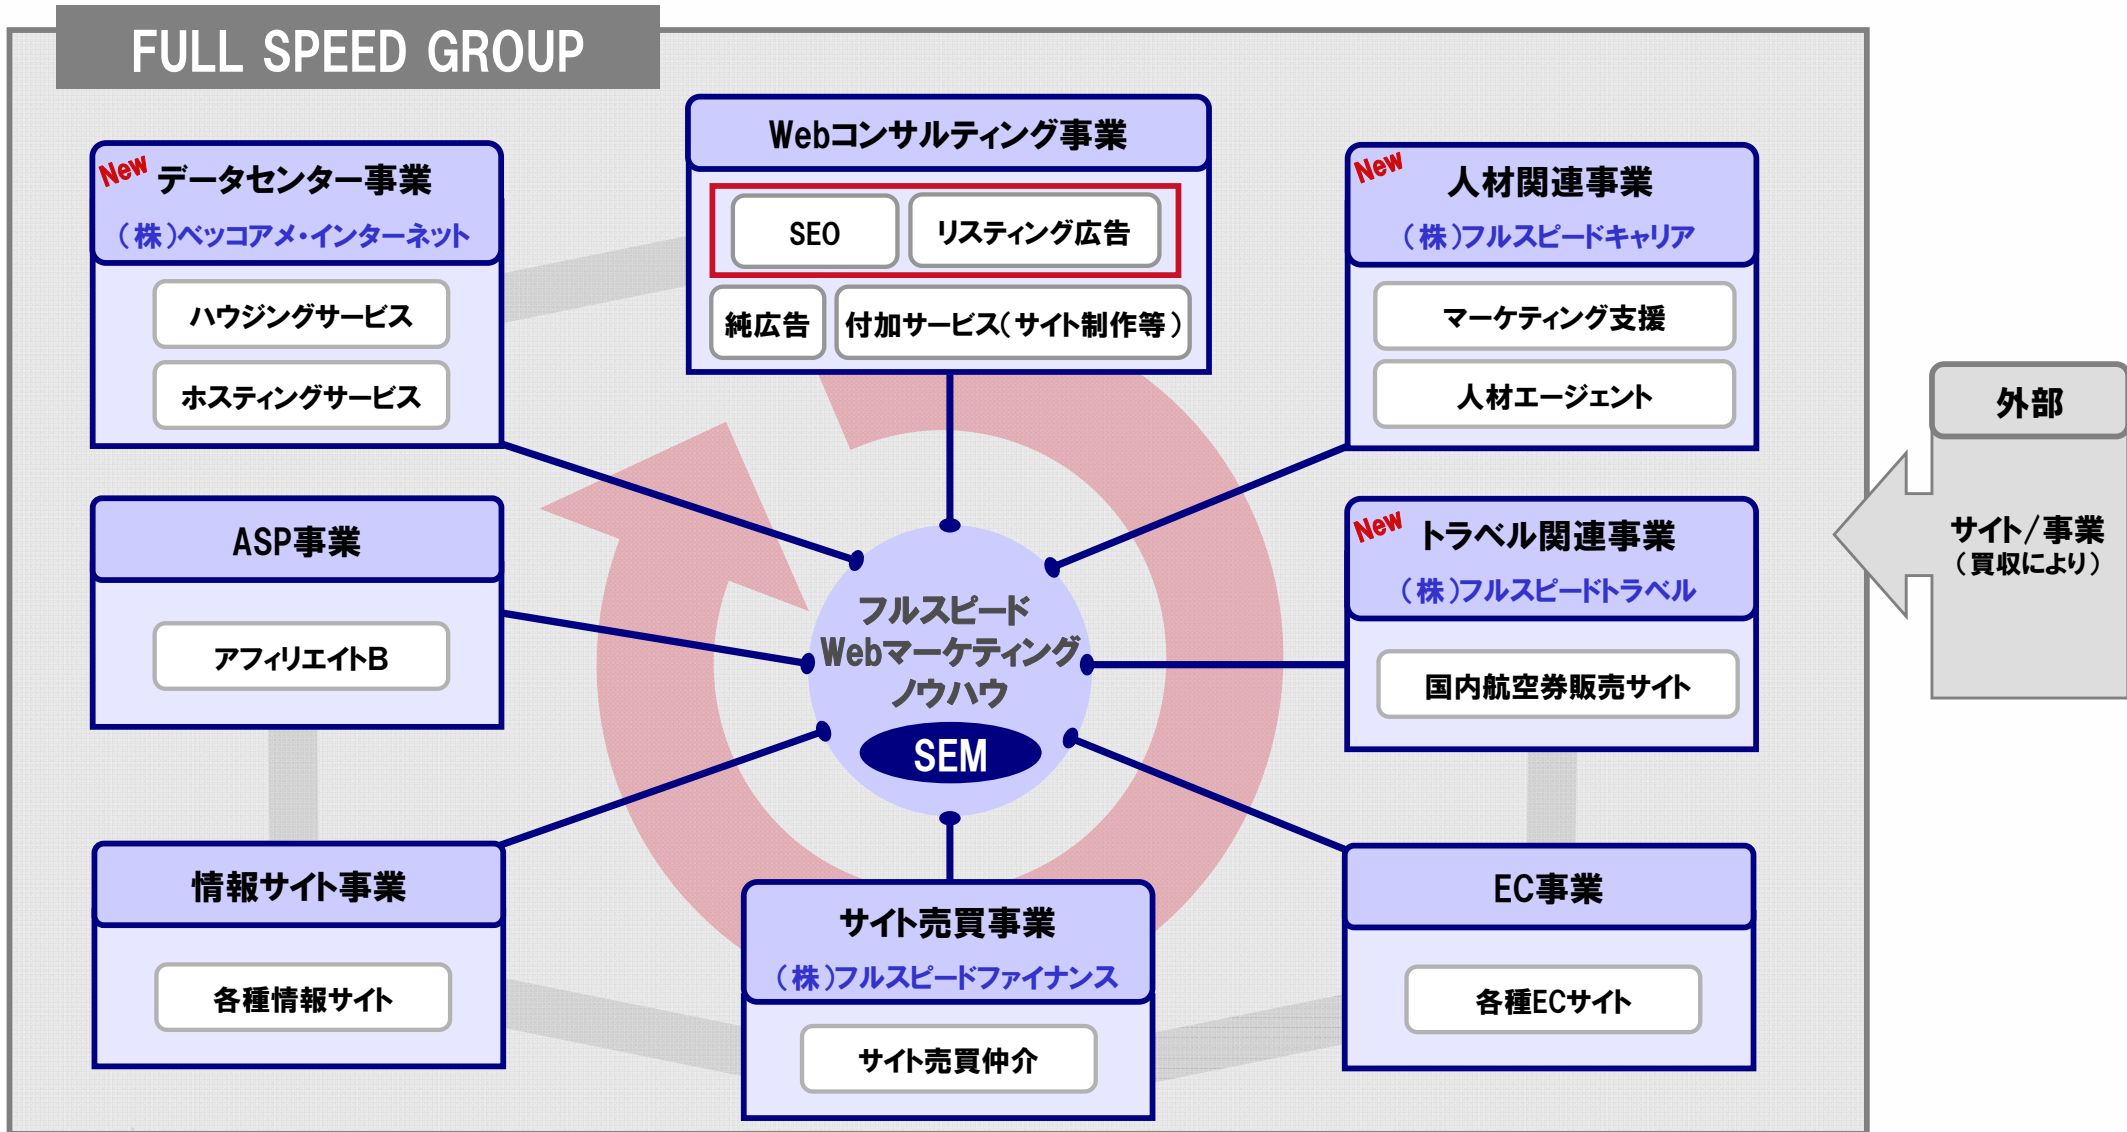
FULL SPEED GROUP

Webコンサルティング事業
SEO
リスティング広告
純広告
付加サービス（サイト制作等）

New データセンター事業
（株）ベッコアメ・インターネット
ハウジングサービス
ホスティングサービス

New 人材関連事業
（株）フルスピードキャリア
マーケティング支援
人材エージェント

外部
サイト/事業
（買収により）

ASP事業
アフィリエイトB

フルスピード
Webマーケティング
ノウハウ
SEM

New トラベル関連事業
（株）フルスピードトラベル
国内航空券販売サイト

情報サイト事業
各種情報サイト

サイト売買事業
（株）フルスピードファイナンス
サイト売買仲介

EC事業
各種ECサイト